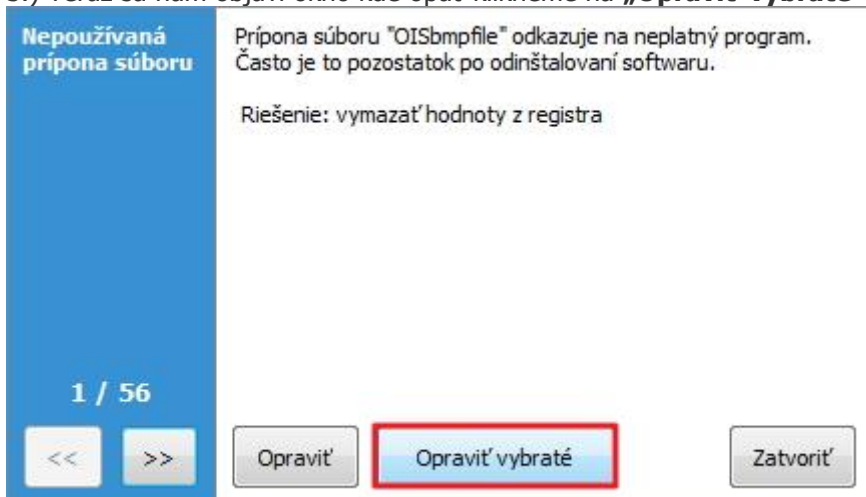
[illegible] „Opraviť vybraté

Nepoužívaná prípona súboru

Prípona súboru "OISbmpfile" odkazuje na neplatný program. Často je to pozostatok po odinštalovaní softwaru.

Riešenie: vymazať hodnoty z registra

1 / 56

<<

>>

Opraviť

Opraviť vybraté

Zatvoriť